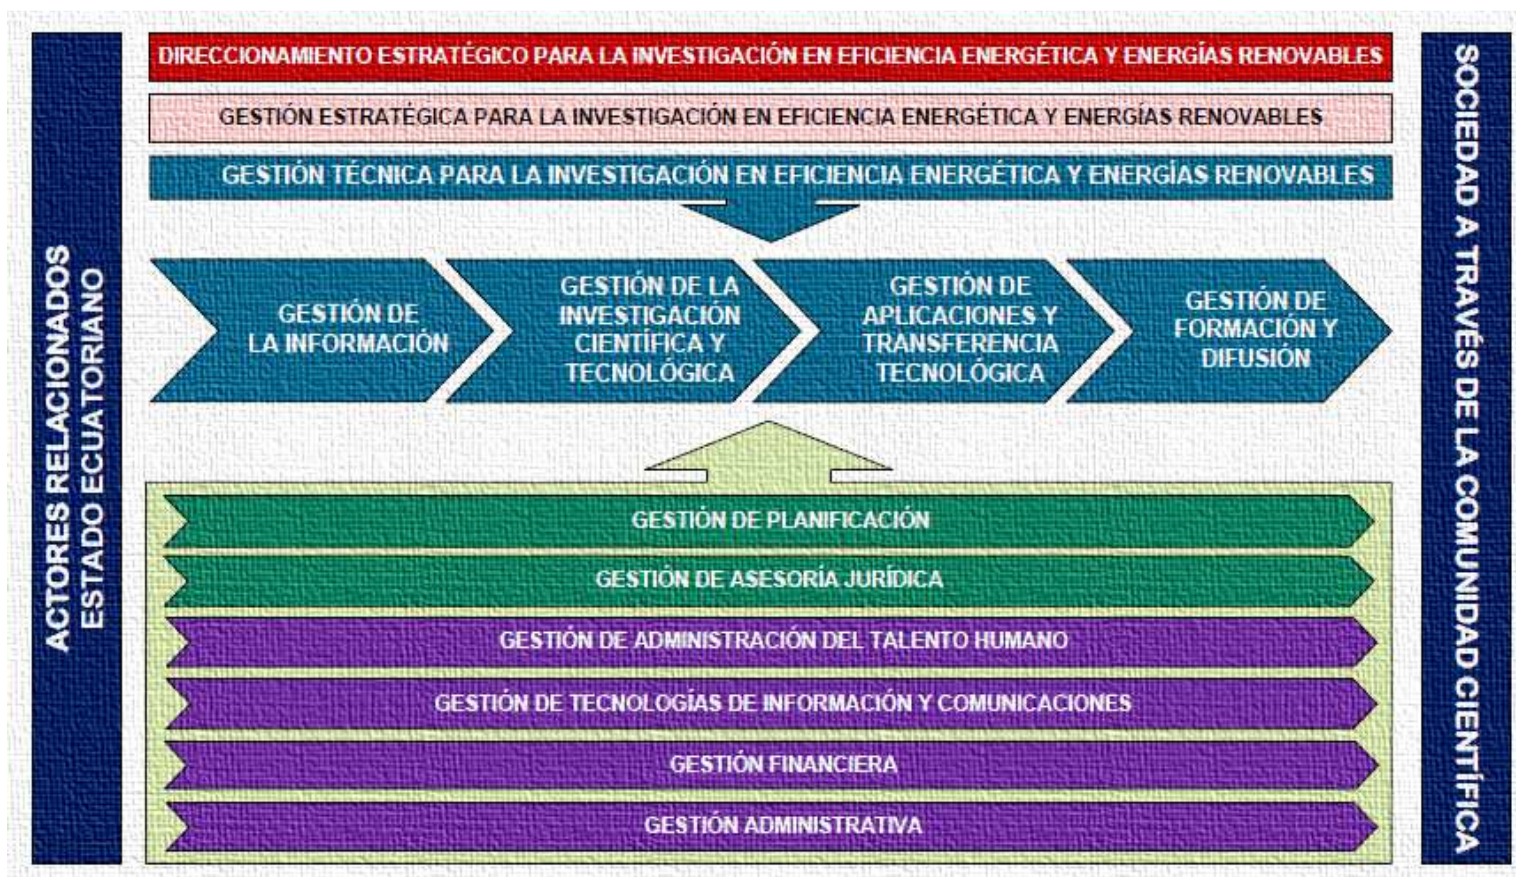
ACTORES RELACIONADOS
ESTADO ECUATORIANO

DIRECCIONAMIENTO ESTRATÉGICO PARA LA INVESTIGACIÓN EN EFICIENCIA ENERGÉTICA Y ENERGÍAS RENOVABLES

GESTIÓN ESTRATÉGICA PARA LA INVESTIGACIÓN EN EFICIENCIA ENERGÉTICA Y ENERGÍAS RENOVABLES

GESTIÓN TÉCNICA PARA LA INVESTIGACIÓN EN EFICIENCIA ENERGÉTICA Y ENERGÍAS RENOVABLES

GESTIÓN DE LA INFORMACIÓN

GESTIÓN DE LA INVESTIGACIÓN CIENTÍFICA Y TECNOLÓGICA

GESTIÓN DE APLICACIONES Y TRANSFERENCIA TECNOLÓGICA

GESTIÓN DE FORMACIÓN Y DIFUSIÓN

GESTIÓN DE PLANIFICACIÓN

GESTIÓN DE ASESORÍA JURÍDICA

GESTIÓN DE ADMINISTRACIÓN DEL TALENTO HUMANO

GESTIÓN DE TECNOLOGÍAS DE INFORMACIÓN Y COMUNICACIONES

GESTIÓN FINANCIERA

GESTIÓN ADMINISTRATIVA

SOCIEDAD A TRAVÉS DE LA COMUNIDAD CIENTÍFICA